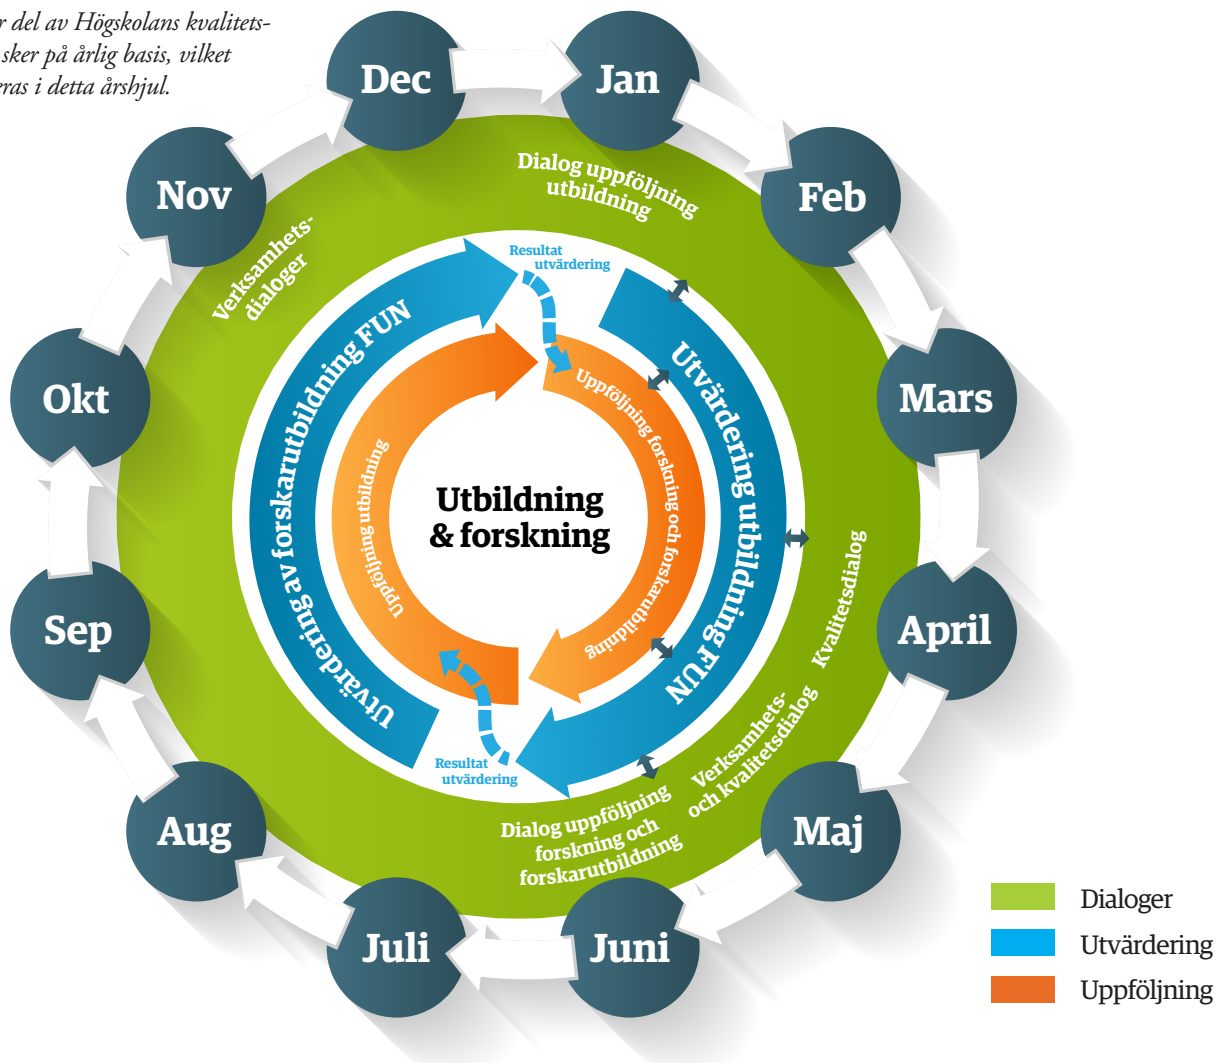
r del av Högskolans kvalitets- sker på årlig basis, vilket ras i detta årshjul.

Dec
Jan
Feb
Mars
April
Maj
Juni
Juli
Aug
Sep
Okt
Nov

Dialog uppföljning utbildning

Verksamhets-dialoger

Resultat utvärdering

Utvärdering av forskarutbildning FUN

Utvärdering utbildning FUN

Uppföljning forskning och forskarutbildning

Uppföljning utbildning

Utbildning & forskning

Kvalitetsdialog

Verksamhets- och kvalitetsdialog

Resultat utvärdering

Dialog uppföljning forskning och forskarutbildning

Dialoger
Utvärdering
Uppföljning